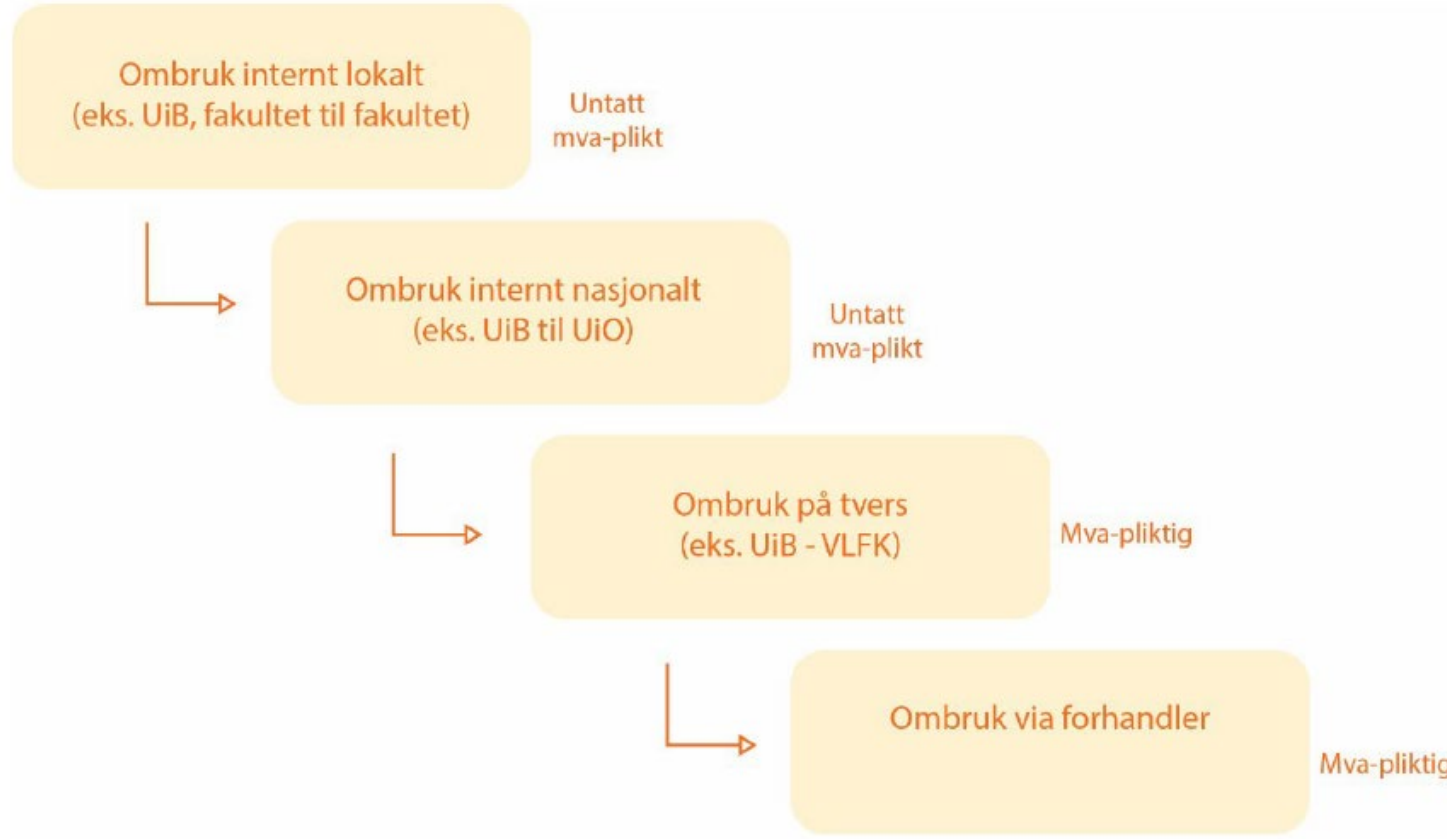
Ombruk internt lokalt
(eks. UiB, fakultet til fakultet)

Untatt
mva-plikt

Ombruk internt nasjonalt
(eks. UiB til UiO)

Untatt
mva-plikt

Ombruk på tvers
(eks. UiB - VLFK)

Mva-pliktig

Ombruk via forhandler

Mva-pliktig